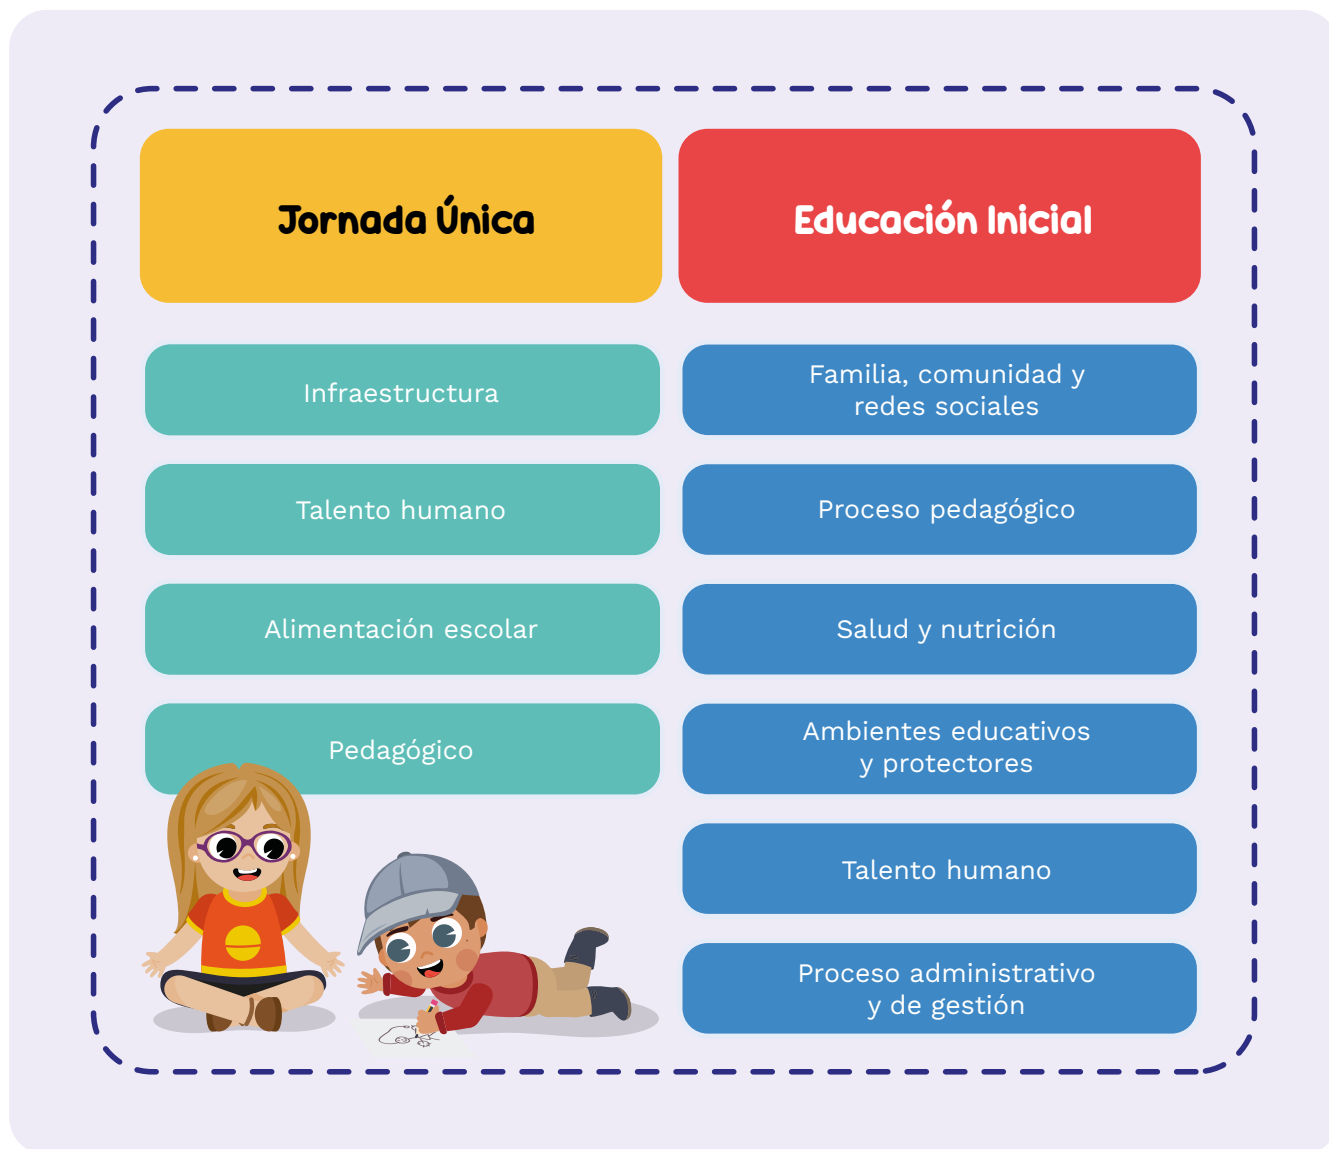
Jornada Única

Infraestructura

Talento humano

Alimentación escolar

Pedagógico

Educación Inicial

Familia, comunidad y redes sociales

Proceso pedagógico

Salud y nutrición

Ambientes educativos y protectores

Talento humano

Proceso administrativo y de gestión